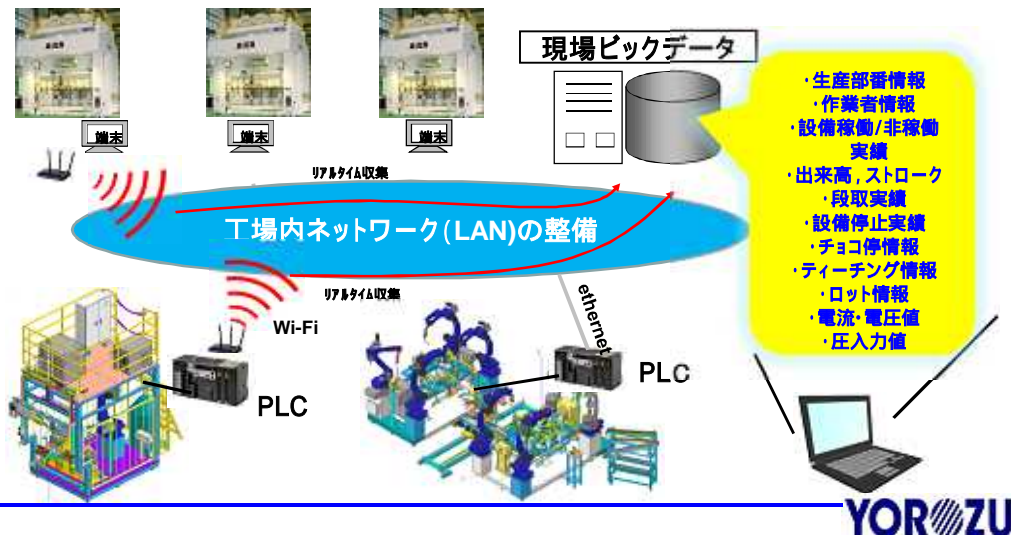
端末

端末

端末

現場ビックデータ

・生産部番情報
・作業者情報
・設備稼働/非稼働実績
・出来高，ストローク
・段取実績
・設備停止実績
・チョコ停情報
・ティーチング情報
・ロット情報
・電流・電圧値
・圧入力値

リアルタイム収集

工場内ネットワーク(LAN)の整備

リアルタイム収集

ethernet

Wi-Fi

PLC

PLC

YOROZU